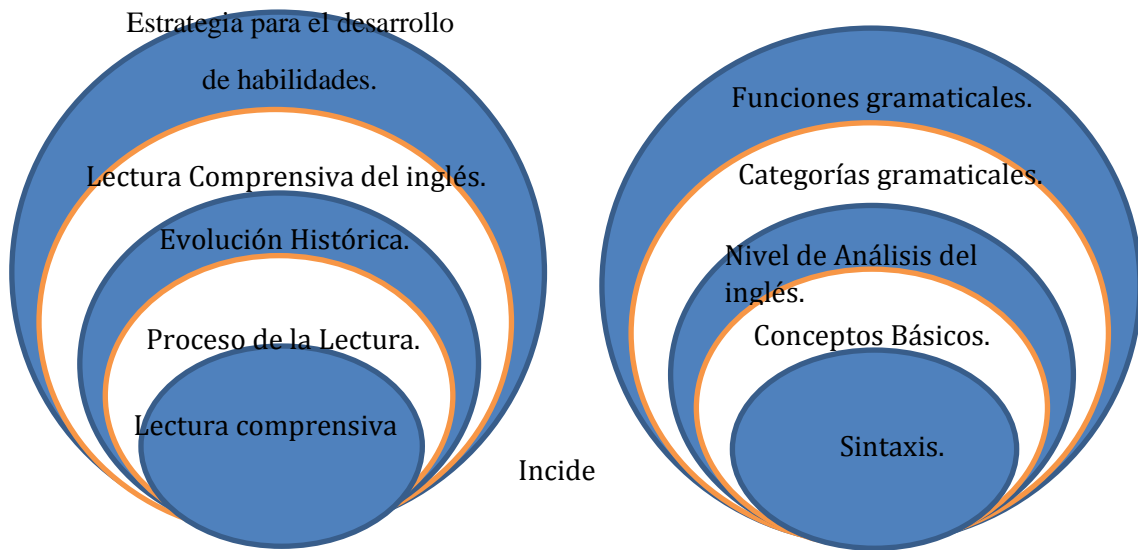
Estrategia para el desarrollo de habilidades.

Lectura Comprensiva del inglés.

Evolución Histórica.

Proceso de la Lectura.

Lectura comprensiva

Incide

Funciones gramaticales.

Categorías gramaticales.

Nivel de Análisis del inglés.

Conceptos Básicos.

Sintaxis.